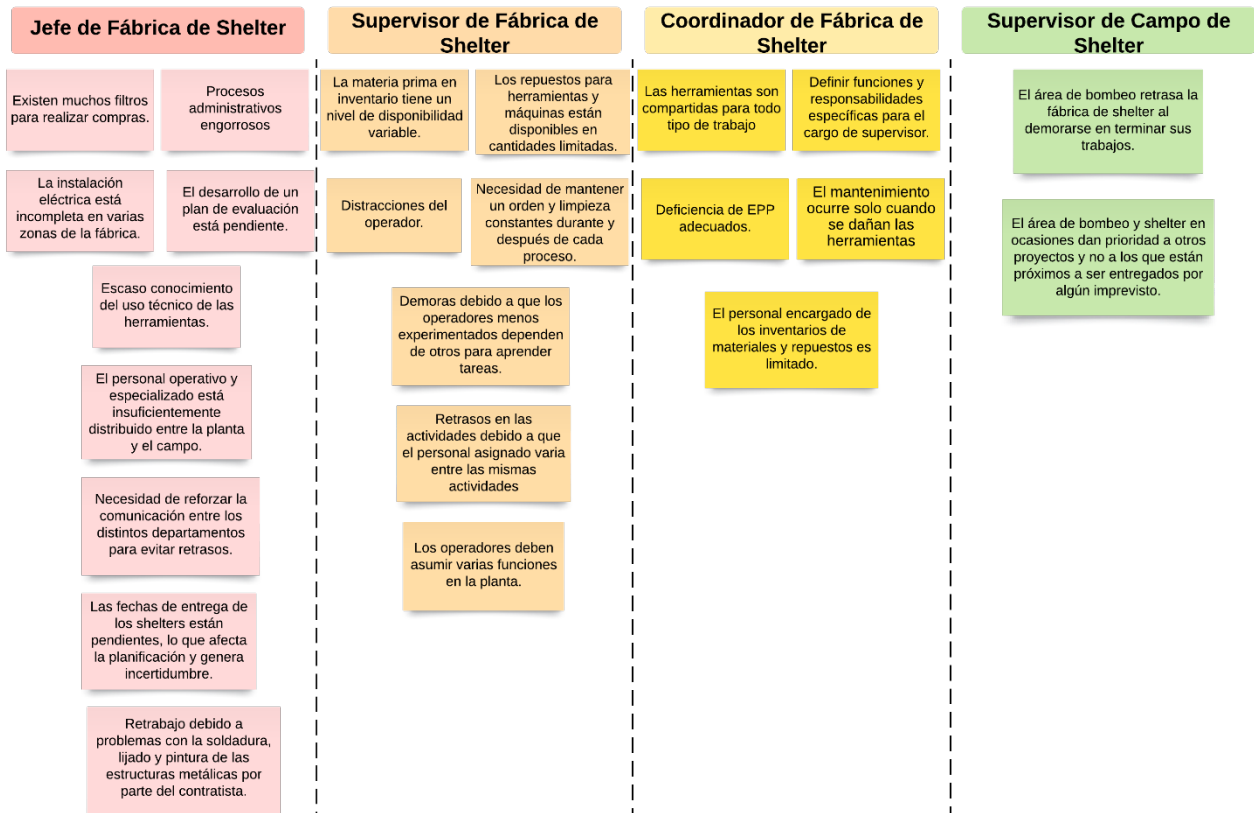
Jefe de Fábrica de Shelter

Existen muchos filtros para realizar compras.

Procesos administrativos engorrosos

La instalación eléctrica está incompleta en varias zonas de la fábrica.

El desarrollo de un plan de evaluación está pendiente.

Escaso conocimiento del uso técnico de las herramientas.

El personal operativo y especializado está insuficientemente distribuido entre la planta y el campo.

Necesidad de reforzar la comunicación entre los distintos departamentos para evitar retrasos.

Las fechas de entrega de los shelters están pendientes, lo que afecta la planificación y genera incertidumbre.

Retrabajo debido a problemas con la soldadura, lijado y pintura de las estructuras metálicas por parte del contratista.

Supervisor de Fábrica de Shelter

La materia prima en inventario tiene un nivel de disponibilidad variable.

Los repuestos para herramientas y máquinas están disponibles en cantidades limitadas.

Distracciones del operador.

Necesidad de mantener un orden y limpieza constantes durante y después de cada proceso.

Demoras debido a que los operadores menos experimentados dependen de otros para aprender tareas.

Retrasos en las actividades debido a que el personal asignado varia entre las mismas actividades

Los operadores deben asumir varias funciones en la planta.

Coordinador de Fábrica de Shelter

Las herramientas son compartidas para todo tipo de trabajo

Definir funciones y responsabilidades específicas para el cargo de supervisor.

Deficiencia de EPP adecuados.

El mantenimiento ocurre solo cuando se dañan las herramientas

El personal encargado de los inventarios de materiales y repuestos es limitado.

Supervisor de Campo de Shelter

El área de bombeo retrasa la fábrica de shelter al demorarse en terminar sus trabajos.

El área de bombeo y shelter en ocasiones dan prioridad a otros proyectos y no a los que están próximos a ser entregados por algún imprevisto.